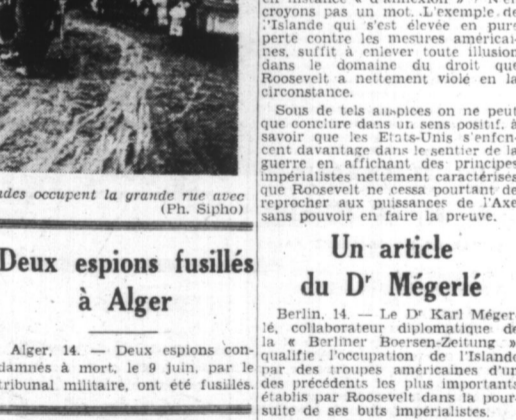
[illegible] croyons pas un mot. L'exemple de l'Islande qui s'est élevée en pure perte contre les mesures américaines, suffit à enlever toute illusion dans le domaine du droit que Roosevelt a nettement violé en la circonstance.

Sous de tels auspices on ne peut que conclure dans un sens positif, à savoir que les Etats-Unis s'enfoncent davantage dans le sentier de la guerre en affichant des principes impérialistes nettement caractérisés que Roosevelt ne cessa pourtant de reprocher aux puissances de l'Axe sans pouvoir en faire la preuve.

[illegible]ades occupent la grande rue avec (Ph. Sipho)

Deux espions fusillés à Alger

Alger, 14. — Deux espions condamnés à mort, le 9 juin, par le tribunal militaire, ont été fusillés.

Un article du Dr Mégerlé

Berlin, 14. — Le Dr Karl Megerlé, collaborateur diplomatique de la « Berliner Boersen-Zeitung » qualifie l'occupation de l'Islande par des troupes américaines d'un des précédents les plus importants établis par Roosevelt dans la poursuite de ses buts impérialistes.